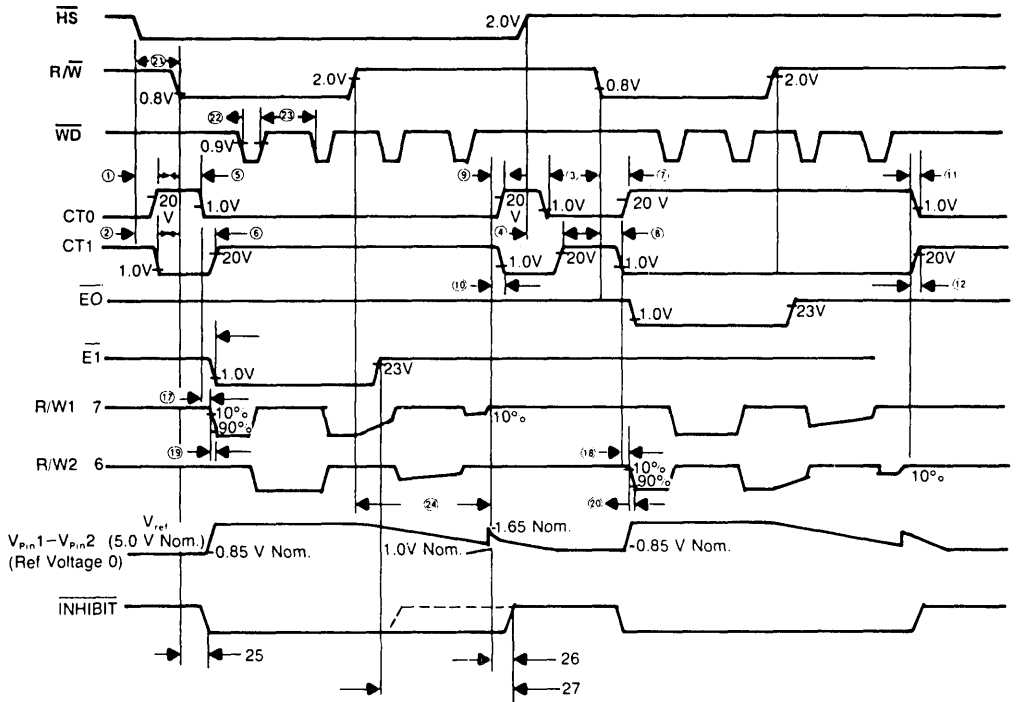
$\overline{HS}$
2.0V
$R/\overline{W}$
21
0.8V
2.0V
0.8V
2.0V
$\overline{WD}$
22
23
0.9V
1
5
9
13
7
11
CT0
20 V
1.0V
20 V
1.0V
20 V
1.0V
2
6
4
8
CT1
1.0V
20V
1.0V
20V
1.0V
20V
10
12
$\overline{EO}$
1.0V
23V
$\overline{E1}$
1.0V
23V
17
R/W1 7
10%
90%
10%
19
18
R/W2 6
10%
90%
10%
24
20
$V_{ref}$
$V_{Pin}1-V_{Pin}2$ (5.0 V Nom.)
(Ref Voltage 0)
0.85 V Nom.
1.65 Nom.
1.0V Nom.
0.85 V Nom.
$\overline{INHIBIT}$
25
26
27